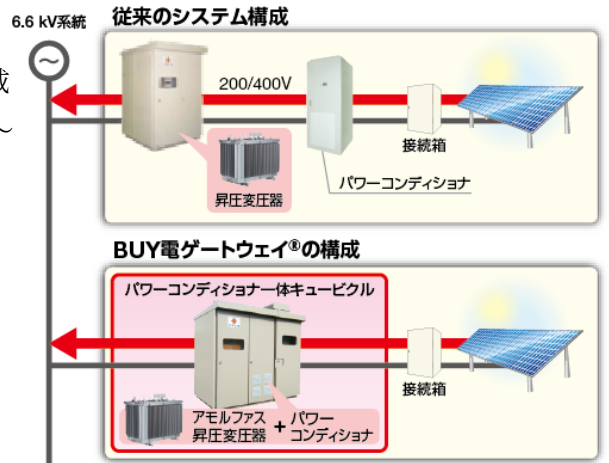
6.6 kV系統

従来のシステム構成

200/400V

接続箱

昇圧変圧器

パワーコンディショナ

BUY電ゲートウェイ®の構成

パワーコンディショナ一体キュービクル

接続箱

アモルファス昇圧変圧器 + パワーコンディショナ